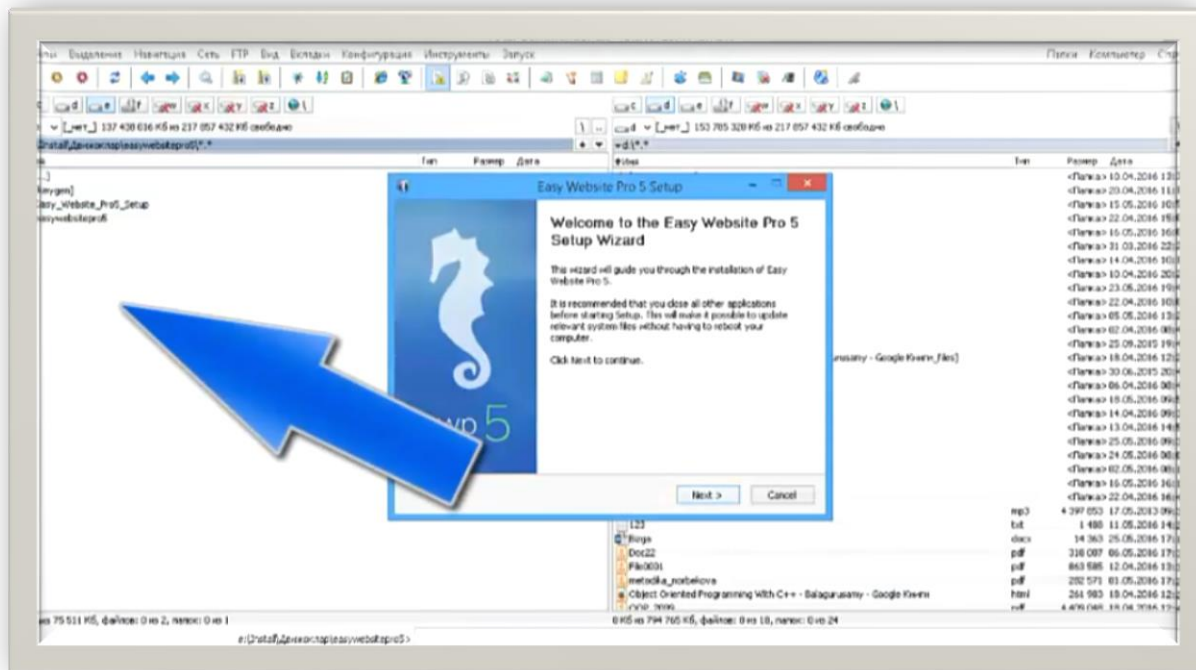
Выделение Навигация Сеть FTP Вид Вкладки Конфигурация Инструменты Запуск

Папки Компьютер

[_нет_] 137 438 036 Кб из 217 057 432 Кб свободно

[_нет_] 153 705 328 Кб из 217 057 432 Кб свободно

Install\Данекоклар\easywebsitepro5\*.*

*.*

Тип Размер Дата

Тип Размер Дата

[..]

[keygen]

Easy_Website_Pro5_Setup

easywebsitepro5

Easy Website Pro 5 Setup

Welcome to the Easy Website Pro 5 Setup Wizard

This wizard will guide you through the installation of Easy Website Pro 5.

It is recommended that you close all other applications before starting Setup. This will make it possible to update relevant system files without having to reboot your computer.

Click Next to continue.

ewp 5

Next >

Cancel

<Папка> 10.04.2016
<Папка> 20.04.2016
<Папка> 15.05.2016
<Папка> 22.04.2016
<Папка> 16.05.2016
<Папка> 31.03.2016
<Папка> 14.04.2016
<Папка> 10.04.2016
<Папка> 23.05.2016
<Папка> 22.04.2016
<Папка> 05.05.2016
<Папка> 02.04.2016
<Папка> 25.09.2015
<Папка> 18.04.2016
<Папка> 30.06.2015
<Папка> 06.04.2016
<Папка> 18.05.2016
<Папка> 14.04.2016
<Папка> 13.04.2016
<Папка> 25.05.2016
<Папка> 24.05.2016
<Папка> 02.05.2016
<Папка> 16.05.2016
<Папка> 22.04.2016

urusamy - Google Книги_files]

mp3 4 397 053 17.05.2013
123 txt 1 480 11.05.2016
Burya docx 14 363 25.05.2016
Doc22 pdf 318 087 06.05.2016
File0001 pdf 863 585 12.04.2016
metodika_norbekova pdf 282 571 01.05.2016
Object Oriented Programming With C++ - Balagurusamy - Google Книги html 261 983 18.04.2016
OOP_2009 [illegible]

из 75 511 Кб, файлов: 0 из 2, папок: 0 из 1

0 Кб из 794 765 Кб, файлов: 0 из 18, папок: 0 из 24

e:\Install\Данекоклар\easywebsitepro5>